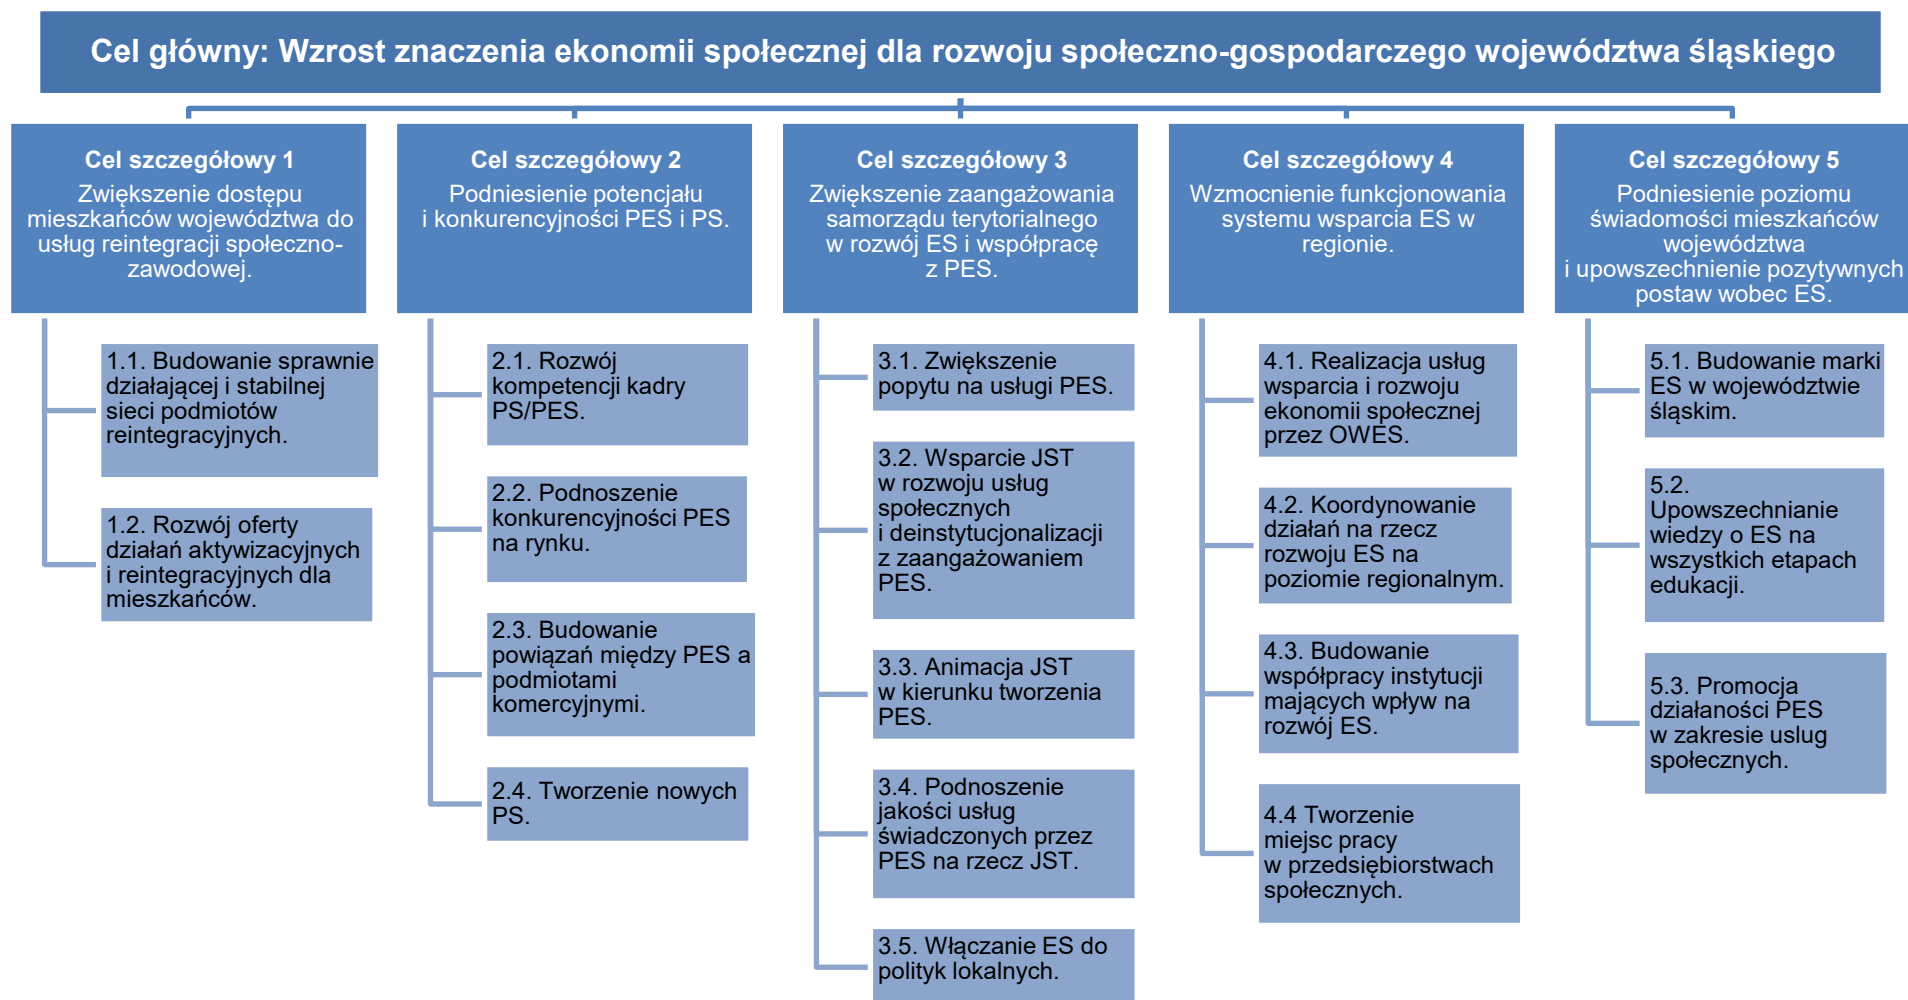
Cel główny: Wzrost znaczenia ekonomii społecznej dla rozwoju społeczno-gospodarczego województwa śląskiego

Cel szczegółowy 1
Zwiększenie dostępu mieszkańców województwa do usług reintegracji społeczno-zawodowej.

1.1. Budowanie sprawnie działającej i stabilnej sieci podmiotów reintegracyjnych.

1.2. Rozwój oferty działań aktywizacyjnych i reintegracyjnych dla mieszkańców.

Cel szczegółowy 2
Podniesienie potencjału i konkurencyjności PES i PS.

2.1. Rozwój kompetencji kadry PS/PES.

2.2. Podnoszenie konkurencyjności PES na rynku.

2.3. Budowanie powiązań między PES a podmiotami komercyjnymi.

2.4. Tworzenie nowych PS.

Cel szczegółowy 3
Zwiększenie zaangażowania samorządu terytorialnego w rozwój ES i współpracę z PES.

3.1. Zwiększenie popytu na usługi PES.

3.2. Wsparcie JST w rozwoju usług społecznych i deinstytucjonalizacji z zaangażowaniem PES.

3.3. Animacja JST w kierunku tworzenia PES.

3.4. Podnoszenie jakości usług świadczonych przez PES na rzecz JST.

3.5. Włączanie ES do polityk lokalnych.

Cel szczegółowy 4
Wzmocnienie funkcjonowania systemu wsparcia ES w regionie.

4.1. Realizacja usług wsparcia i rozwoju ekonomii społecznej przez OWES.

4.2. Koordynowanie działań na rzecz rozwoju ES na poziomie regionalnym.

4.3. Budowanie współpracy instytucji mających wpływ na rozwój ES.

4.4 Tworzenie miejsc pracy w przedsiębiorstwach społecznych.

Cel szczegółowy 5
Podniesienie poziomu świadomości mieszkańców województwa i upowszechnienie pozytywnych postaw wobec ES.

5.1. Budowanie marki ES w województwie śląskim.

5.2. Upowszechnianie wiedzy o ES na wszystkich etapach edukacji.

5.3. Promocja działaności PES w zakresie uslug społecznych.